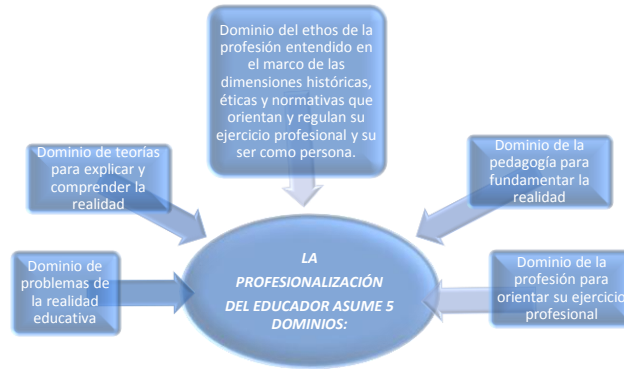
Dominio del ethos de la profesión entendido en el marco de las dimensiones históricas, éticas y normativas que orientan y regulan su ejercicio profesional y su ser como persona.

Dominio de teorías para explicar y comprender la realidad

Dominio de la pedagogía para fundamentar la realidad

LA PROFESIONALIZACIÓN DEL EDUCADOR ASUME 5 DOMINIOS:

Dominio de problemas de la realidad educativa

Dominio de la profesión para orientar su ejercicio profesional